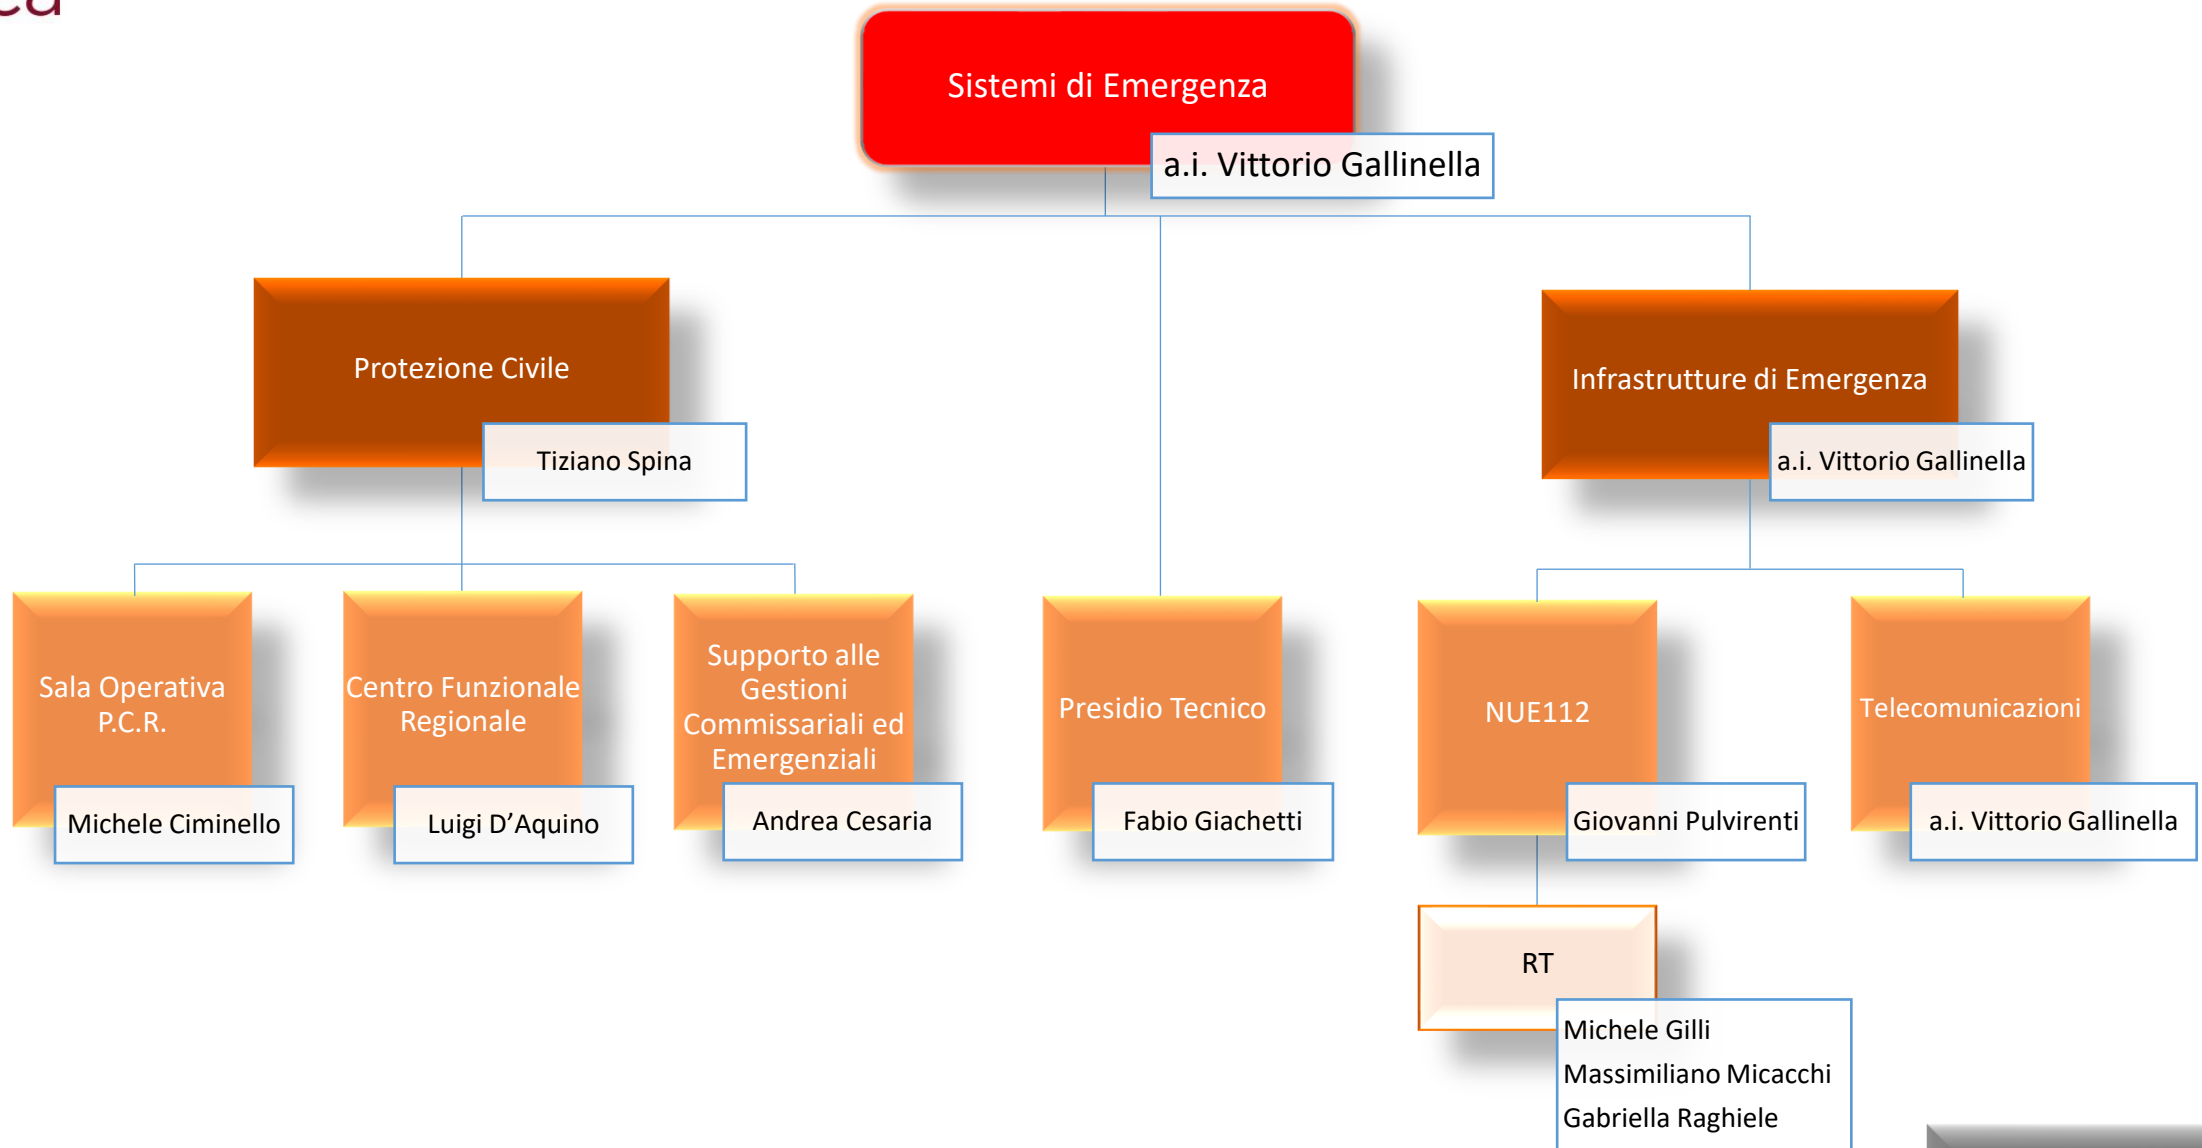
ca

Sistemi di Emergenza

a.i. Vittorio Gallinella

Protezione Civile

Tiziano Spina

Infrastrutture di Emergenza

a.i. Vittorio Gallinella

Sala Operativa P.C.R.

Michele Ciminello

Centro Funzionale Regionale

Luigi D'Aquino

Supporto alle Gestioni Commissariali ed Emergenziali

Andrea Cesaria

Presidio Tecnico

Fabio Giachetti

NUE112

Giovanni Pulvirenti

Telecomunicazioni

a.i. Vittorio Gallinella

RT

Michele Gilli
Massimiliano Micacchi
Gabriella Raghiele